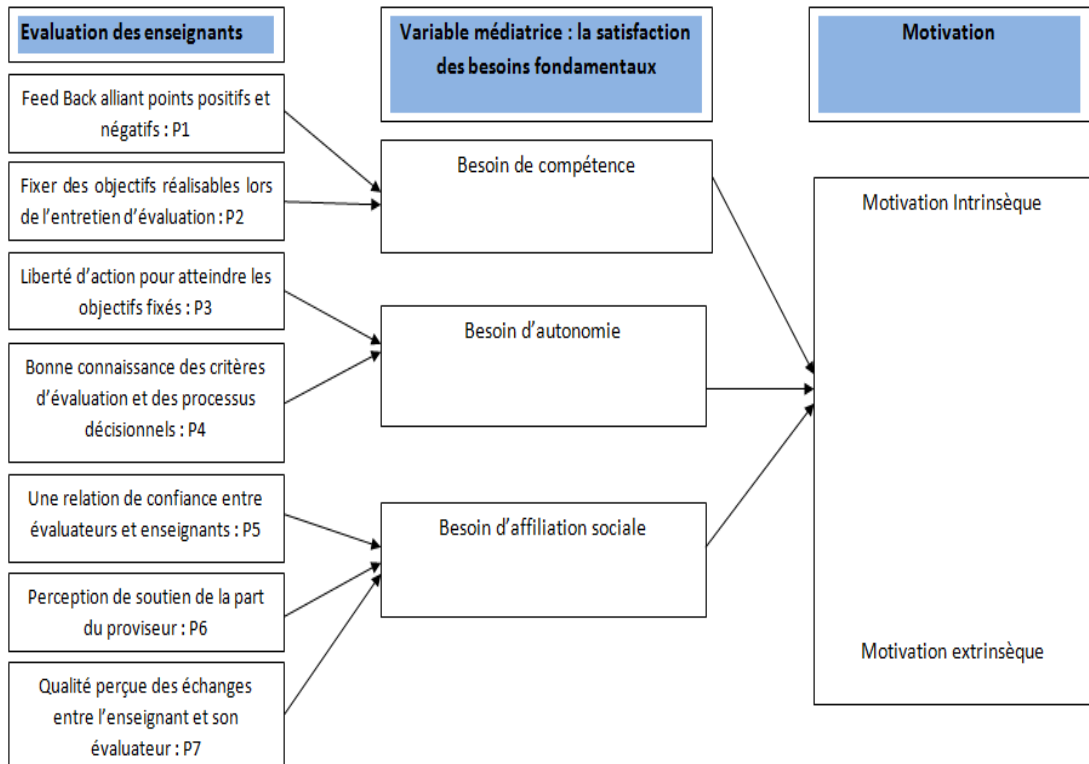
Evaluation des enseignants

Variable médiatrice : la satisfaction des besoins fondamentaux

Motivation

Feed Back alliant points positifs et négatifs : P1

Fixer des objectifs réalisables lors de l'entretien d'évaluation : P2

Liberté d'action pour atteindre les objectifs fixés : P3

Bonne connaissance des critères d'évaluation et des processus décisionnels : P4

Une relation de confiance entre évaluateurs et enseignants : P5

Perception de soutien de la part du proviseur : P6

Qualité perçue des échanges entre l'enseignant et son évaluateur : P7

Besoin de compétence

Besoin d'autonomie

Besoin d'affiliation sociale

Motivation Intrinsèque

Motivation extrinsèque